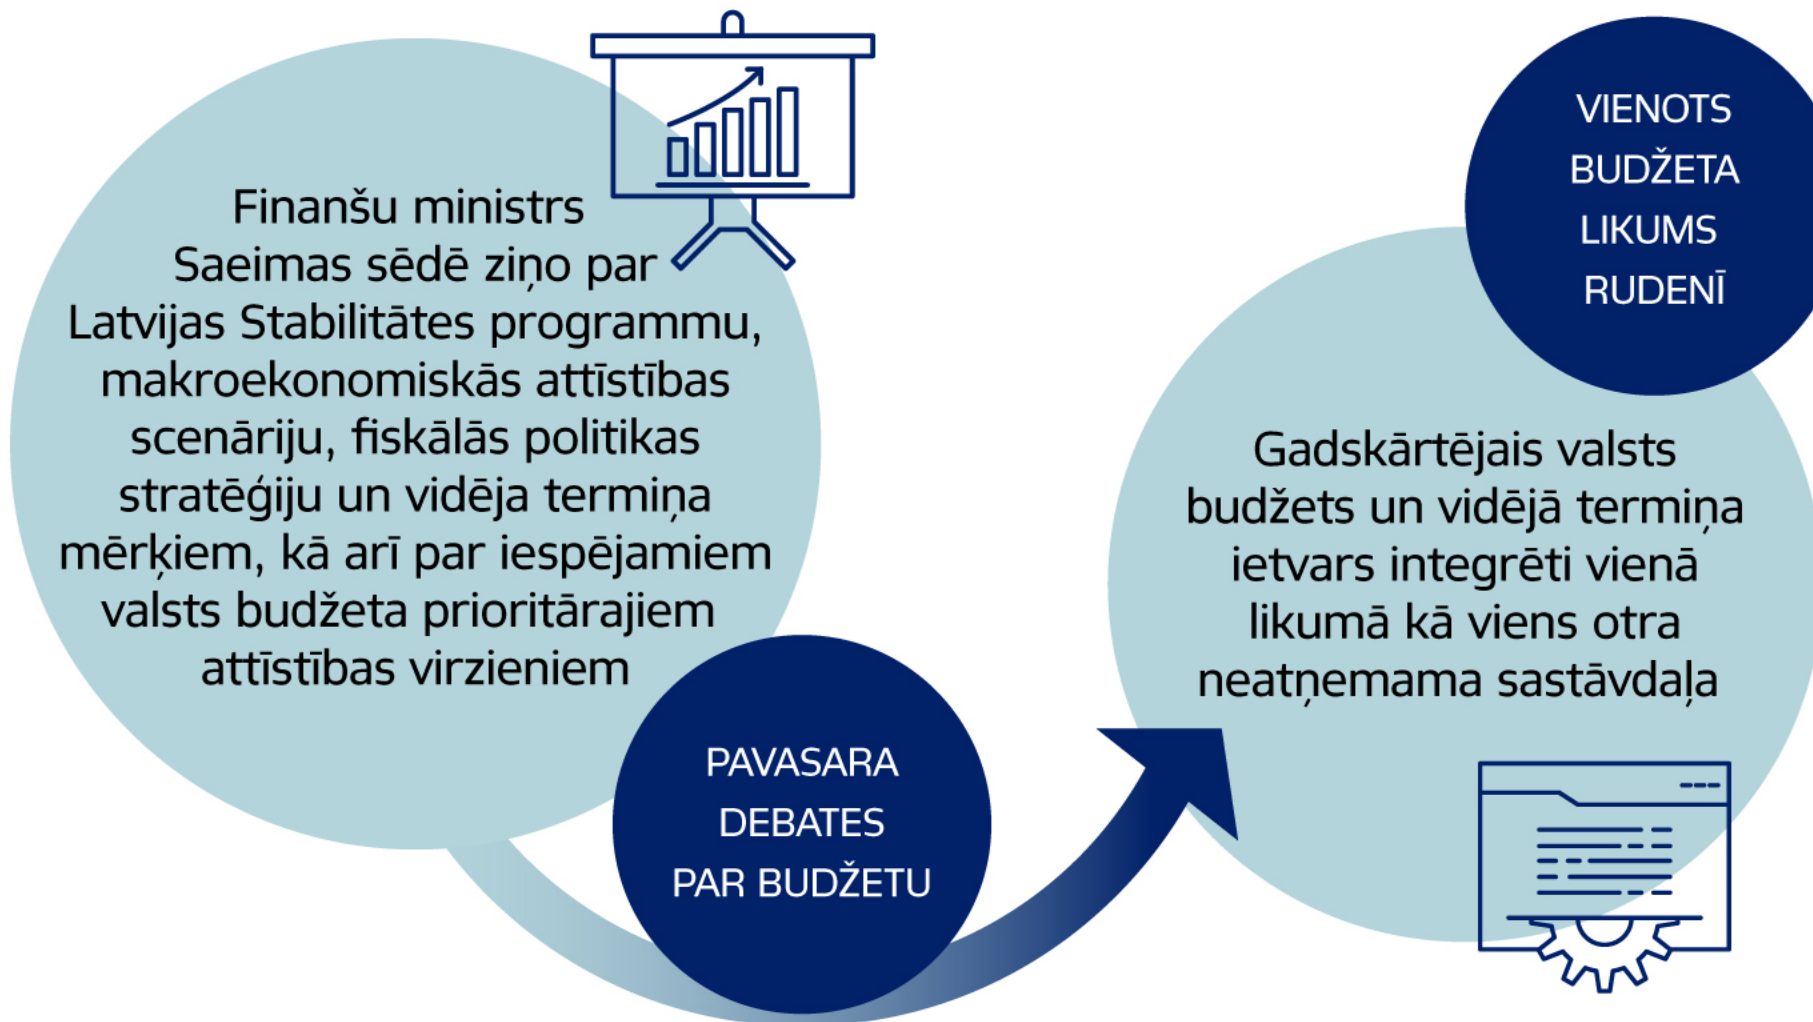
Finanšu ministrs Saeimas sēdē ziņo par Latvijas Stabilitātes programmu, makroekonomiskās attīstības scenāriju, fiskālās politikas stratēģiju un vidēja termiņa mērķiem, kā arī par iespējamiem valsts budžeta prioritārajiem attīstības virzieniem

PAVASARA DEBATES PAR BUDŽETU

VIENOTS BUDŽETA LIKUMS RUDENĪ

Gadskārtējais valsts budžets un vidējā termiņa ietvars integrēti vienā likumā kā viens otra neatņemama sastāvdaļa